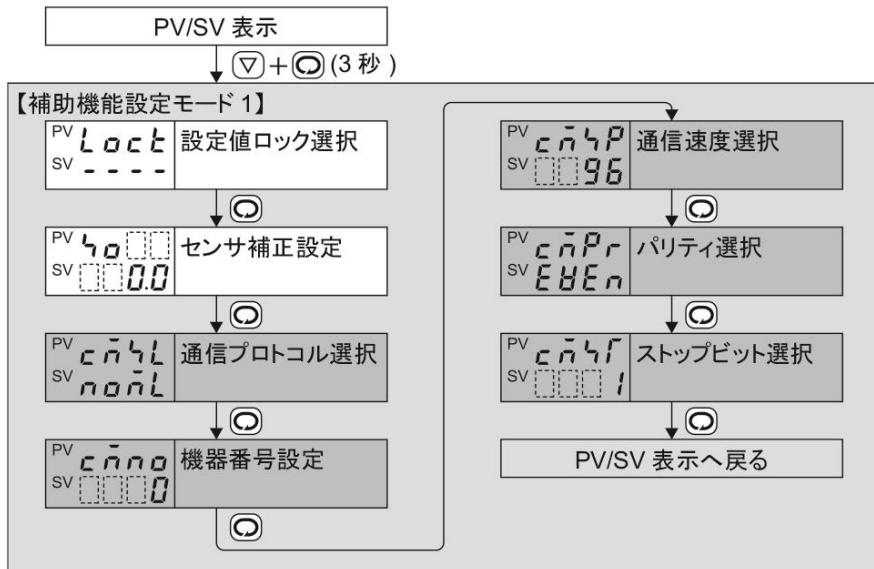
PV/SV 表示

▽ + ○ (3 秒)

【補助機能設定モード 1】

PV Loct
SV - - - -
設定値ロック選択

PV so
SV 0.0
センサ補正設定

PV cmsl
SV noml
通信プロトコル選択

PV cmno
SV 0
機器番号設定

PV cmsp
SV 96
通信速度選択

PV cmpr
SV EVEn
パリティ選択

PV cmst
SV 1
ストップビット選択

PV/SV 表示へ戻る